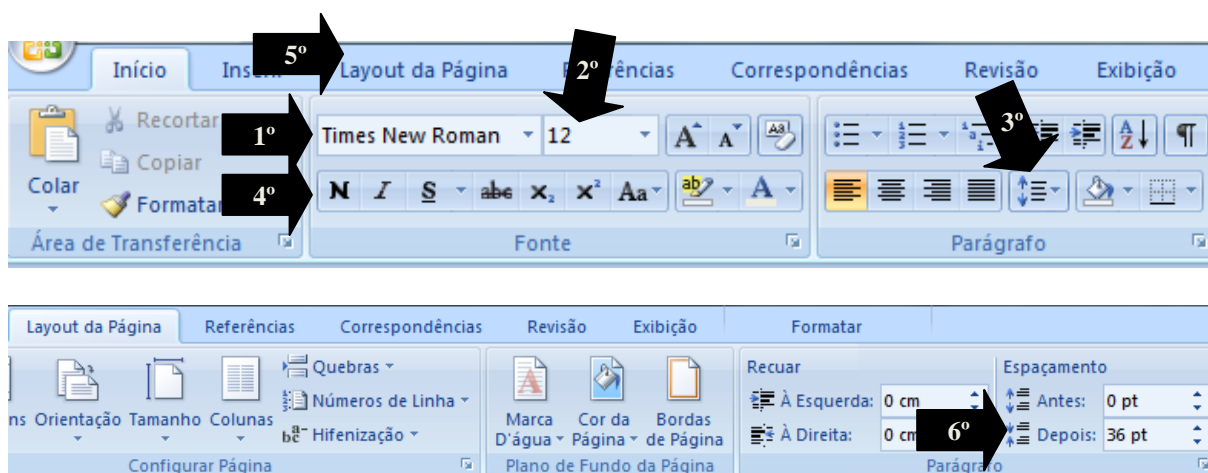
Início Inse 5º Layout da Página 2º erências Correspondências Revisão Exibição

Colar
Recortar
Copiar
Formatar
Área de Transferência

1º Times New Roman 12
4º N I S abc $x_2$ $x^2$ Aa A
Fonte

3º
Parágrafo

Layout da Página Referências Correspondências Revisão Exibição Formatar

ns Orientação Tamanho Colunas
Quebras
Números de Linha
Hifenização
Configurar Página

Marca D'água
Cor da Página
Bordas de Página
Plano de Fundo da Página

Recuar
À Esquerda: 0 cm
À Direita: 0 cm
Espaçamento
Antes: 0 pt
6º Depois: 36 pt
Parágra